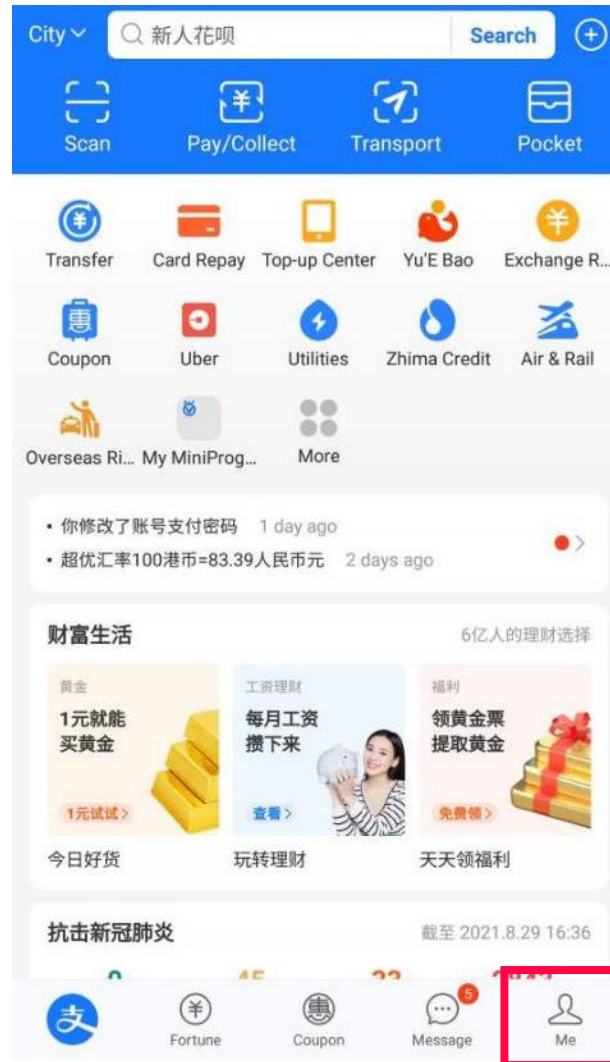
City 新人花呗 Search

Scan Pay/Collect Transport Pocket

Transfer Card Repay Top-up Center Yu'E Bao Exchange R...

Coupon Uber Utilities Zhima Credit Air & Rail

Overseas Ri... My MiniProg... More

• 你修改了账号支付密码 1 day ago
• 超优汇率100港币=83.39人民币元 2 days ago

财富生活 6亿人的理财选择

黄金
1元就能
买黄金
1元试试>

工资理财
每月工资
攒下来
查看>

福利
领黄金票
提取黄金
免费领>

今日好货 玩转理财 天天领福利

抗击新冠肺炎 截至 2021.8.29 16:36

Fortune Coupon 5 Message Me